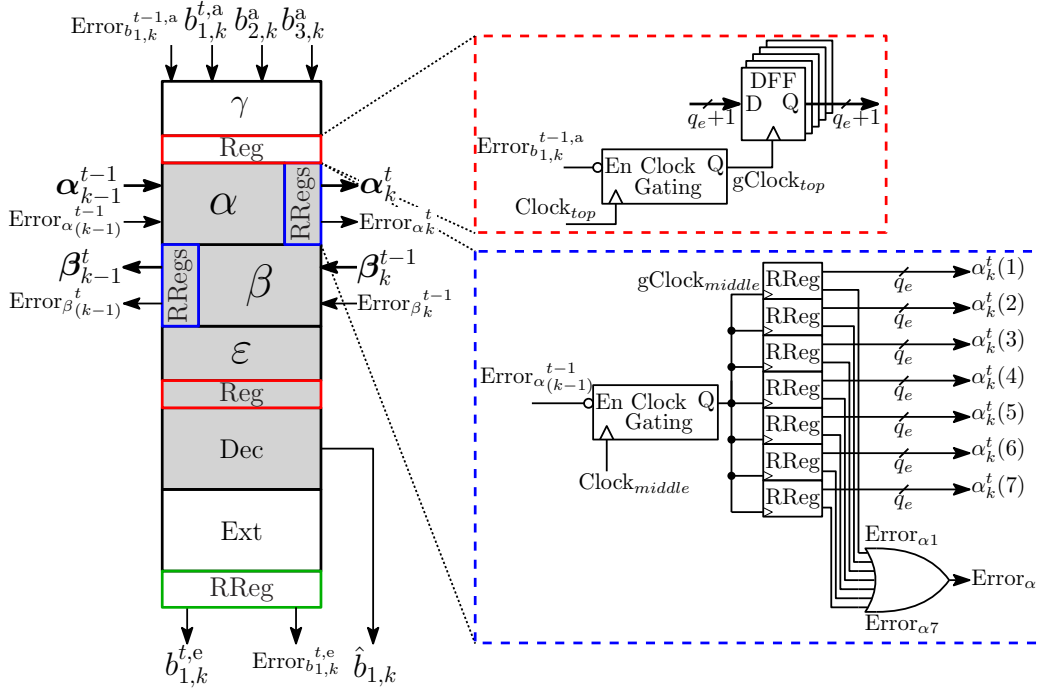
$\text{Error}_{b_{1,k}^{t-1,\text{a}}}$ $b_{1,k}^{t,\text{a}}$ $b_{2,k}^{\text{a}}$ $b_{3,k}^{\text{a}}$

$\gamma$

Reg

$\boldsymbol{\alpha}_{k-1}^{t-1}$

$\text{Error}_{\alpha_{(k-1)}^{t-1}}$

$\alpha$

RRegs

$\boldsymbol{\alpha}_{k}^{t}$

$\text{Error}_{\alpha_{k}^{t}}$

$\boldsymbol{\beta}_{k-1}^{t}$

$\text{Error}_{\beta_{(k-1)}^{t}}$

RRegs

$\beta$

$\boldsymbol{\beta}_{k}^{t-1}$

$\text{Error}_{\beta_{k}^{t-1}}$

$\varepsilon$

Reg

Dec

Ext

RReg

$b_{1,k}^{t,\text{e}}$ $\text{Error}_{b_{1,k}^{t,\text{e}}}$ $\hat{b}_{1,k}$

DFF

D Q

$q_e+1$

$q_e+1$

$\text{Error}_{b_{1,k}^{t-1,\text{a}}}$

En Clock Gating Q

$\text{gClock}_{top}$

$\text{Clock}_{top}$

$\text{gClock}_{middle}$

RReg

RReg

RReg

RReg

RReg

RReg

RReg

$q_e$ $\alpha_k^t(1)$

$q_e$ $\alpha_k^t(2)$

$q_e$ $\alpha_k^t(3)$

$q_e$ $\alpha_k^t(4)$

$q_e$ $\alpha_k^t(5)$

$q_e$ $\alpha_k^t(6)$

$q_e$ $\alpha_k^t(7)$

$\text{Error}_{\alpha_{(k-1)}^{t-1}}$

En Clock Gating Q

$\text{Clock}_{middle}$

$\text{Error}_{\alpha1}$

$\text{Error}_{\alpha}$

$\text{Error}_{\alpha7}$